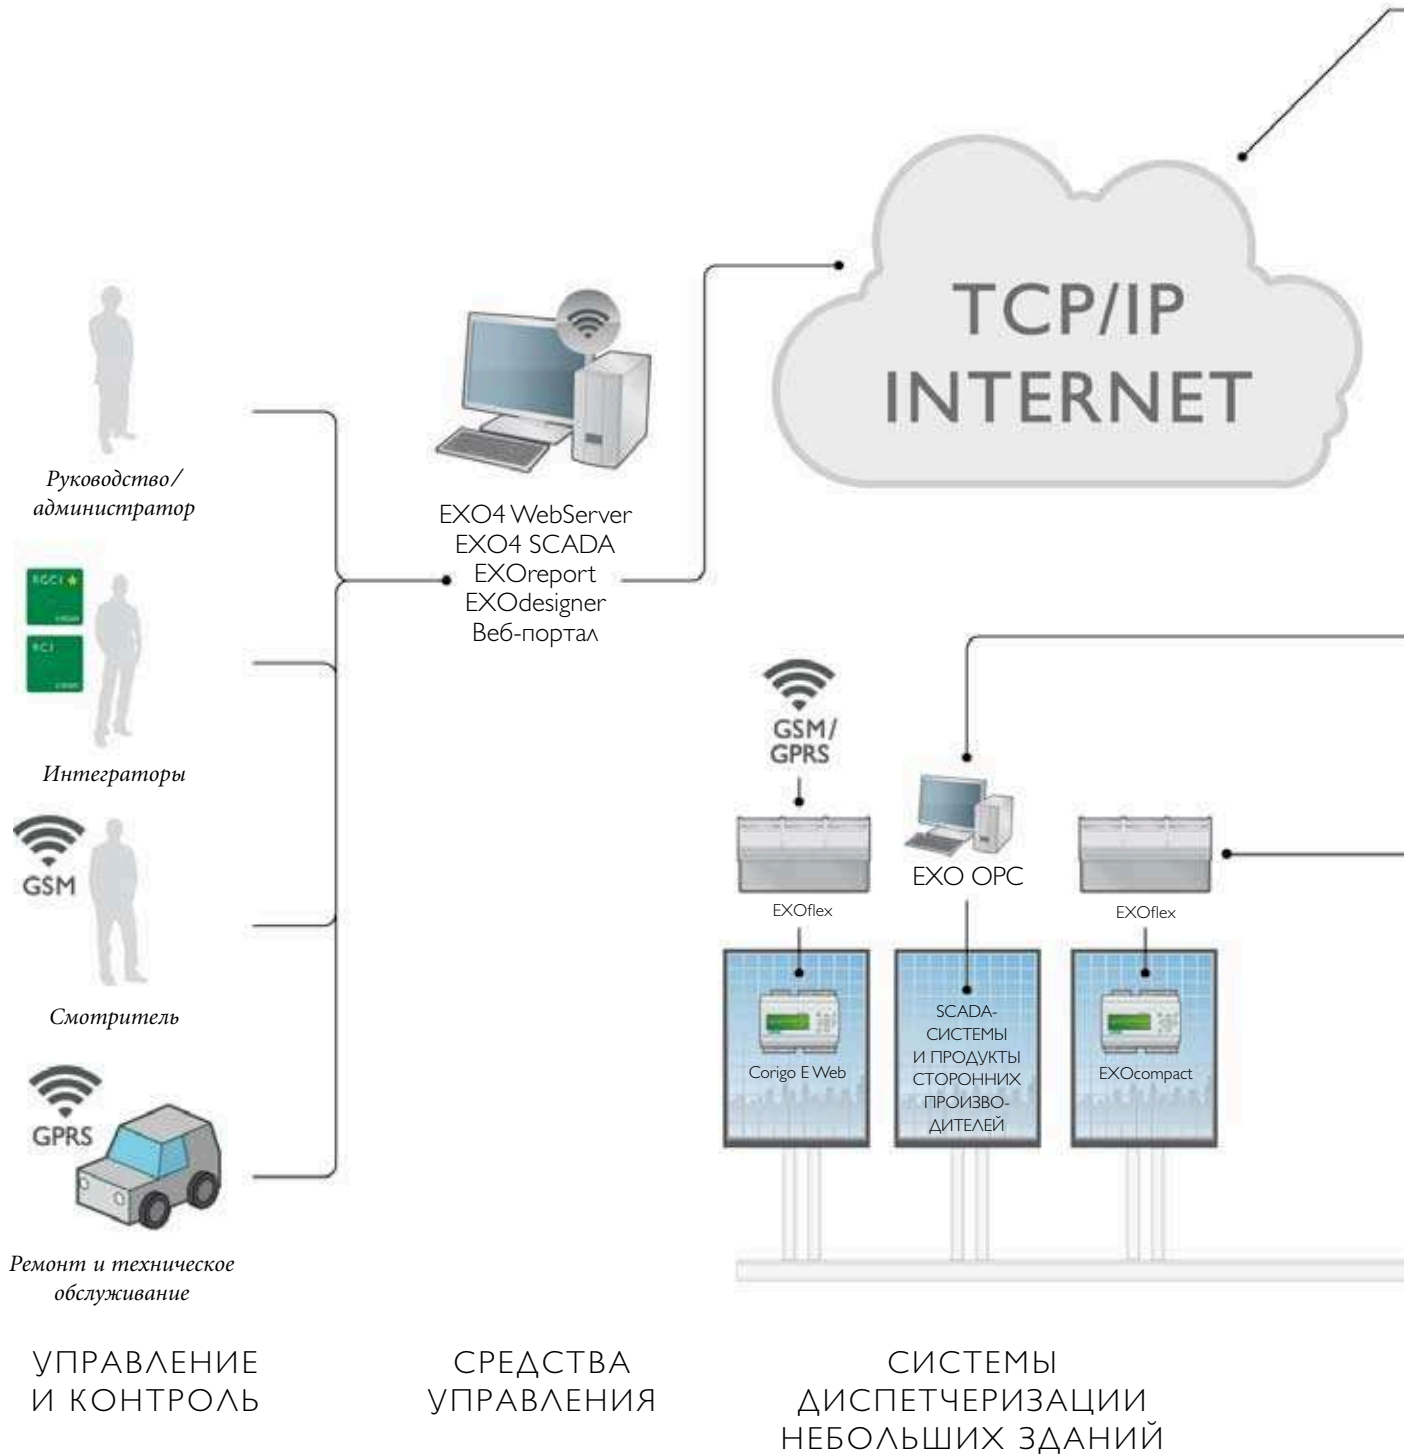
TCP/IP
INTERNET

Руководство/
администратор

RGC1
RC1

Интеграторы

GSM

Смотритель

GPRS

Ремонт и техническое обслуживание

EXO4 WebServer
EXO4 SCADA
EXOreport
EXOdesigner
Веб-портал

GSM/
GPRS

EXOflex

Corigo E Web

EXO OPC

SCADA-
СИСТЕМЫ
И ПРОДУКТЫ
СТОРОННИХ
ПРОИЗВО-
ДИТЕЛЕЙ

EXOflex

EXOcompact

УПРАВЛЕНИЕ
И КОНТРОЛЬ

СРЕДСТВА
УПРАВЛЕНИЯ

СИСТЕМЫ
ДИСПЕТЧЕРИЗАЦИИ
НЕБОЛЬШИХ ЗДАНИЙ